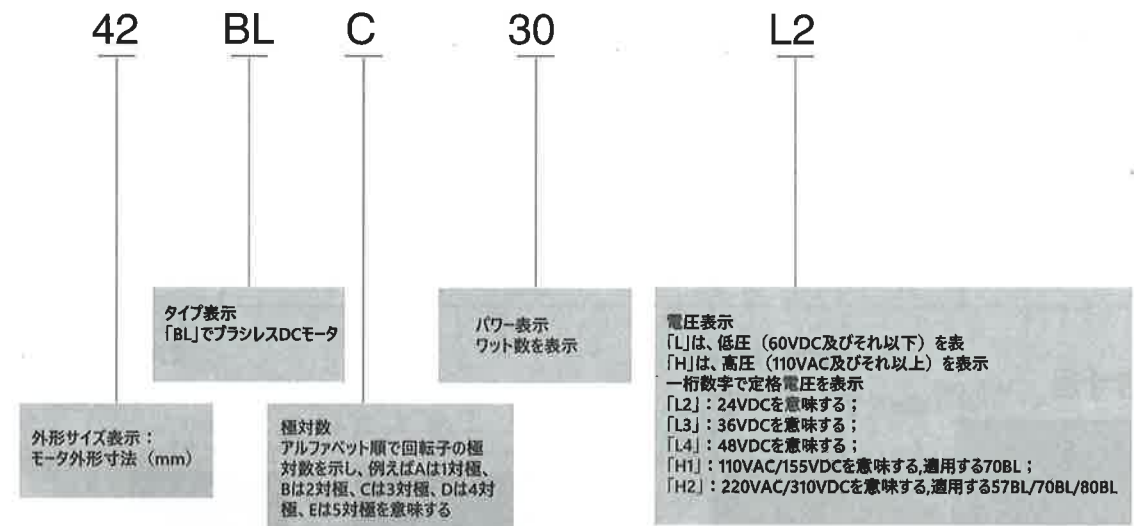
42 BL C 30 L2

タイプ表示
「BL」でブラシレスDCモータ

パワー表示
ワット数を表示

電圧表示
「L」は、低圧（60VDC及びそれ以下）を表
「H」は、高圧（110VAC及びそれ以上）を表示
一桁数字で定格電圧を表示
「L2」：24VDCを意味する；
「L3」：36VDCを意味する；
「L4」：48VDCを意味する；
「H1」：110VAC/155VDCを意味する,適用する70BL；
「H2」：220VAC/310VDCを意味する,適用する57BL/70BL/80BL

外形サイズ表示：
モータ外形寸法（mm）

極対数
アルファベット順で回転子の極対数を示し、例えばAは1対極、Bは2対極、Cは3対極、Dは4対極、Eは5対極を意味する